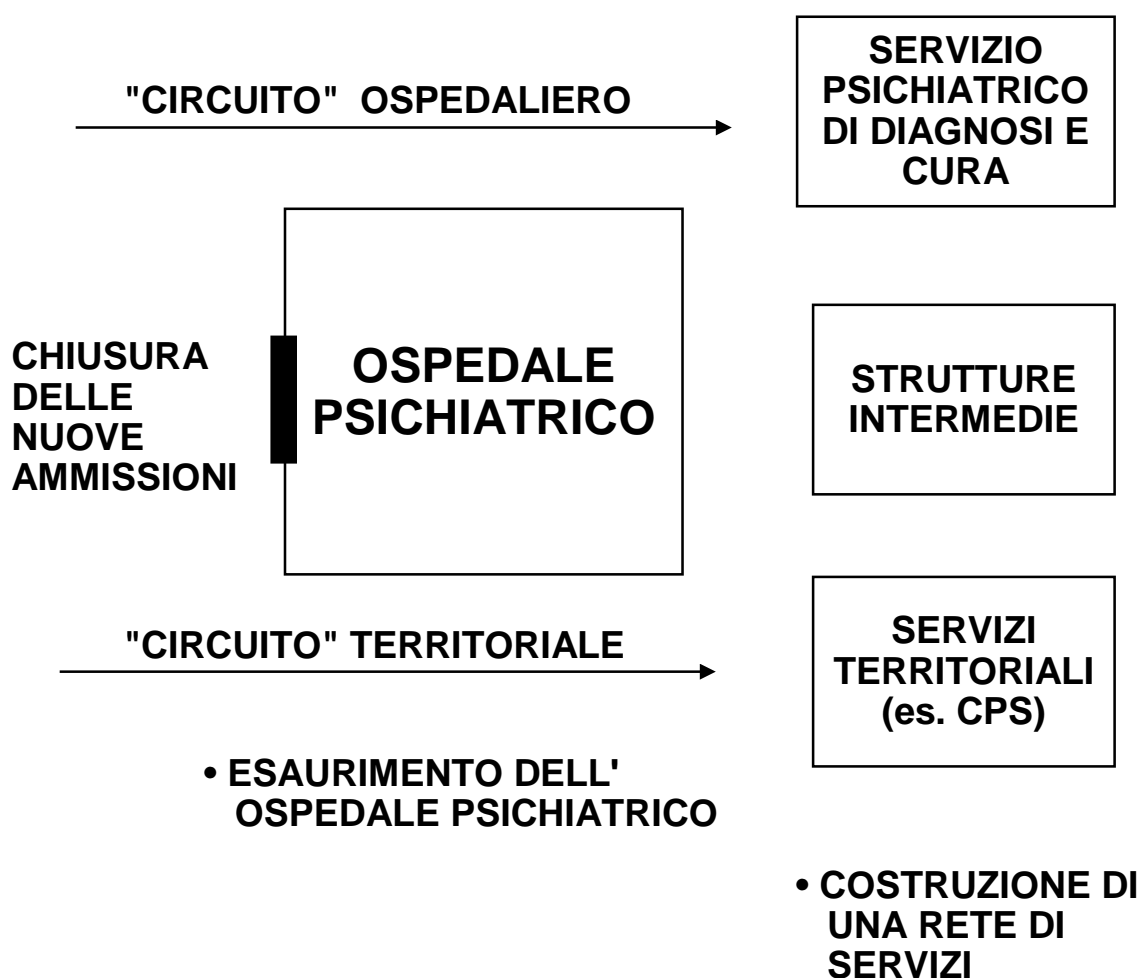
"CIRCUITO" OSPEDALIERO

SERVIZIO PSICHIATRICO DI DIAGNOSI E CURA

CHIUSURA DELLE NUOVE AMMISSIONI

OSPEDALE PSICHIATRICO

STRUTTURE INTERMEDIE

"CIRCUITO" TERRITORIALE

SERVIZI TERRITORIALI (es. CPS)

• ESAURIMENTO DELL' OSPEDALE PSICHIATRICO

• COSTRUZIONE DI UNA RETE DI SERVIZI